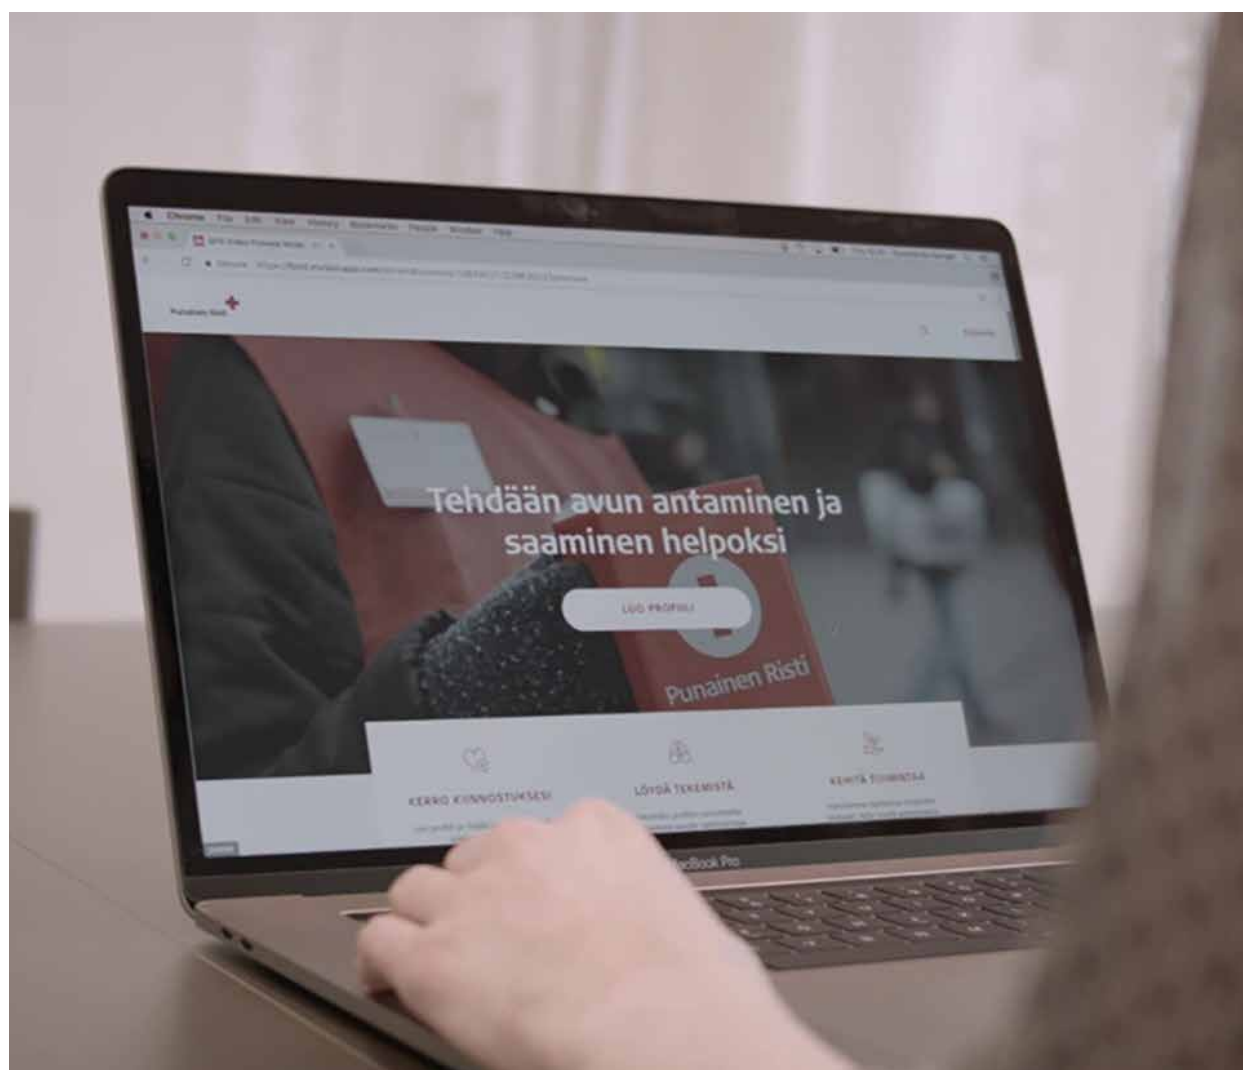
Chrome File Edit View History Bookmarks People Window Help

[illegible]

Punainen Risti

Tehdään avun antaminen ja saaminen helpoksi

LUO PROFIILI

Punainen Risti

KERRO KIINNOSTUKSESI

LÖYDÄ TEKEMISTÄ

KEHITÄ TOIMINTAA

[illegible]

MacBook Pro